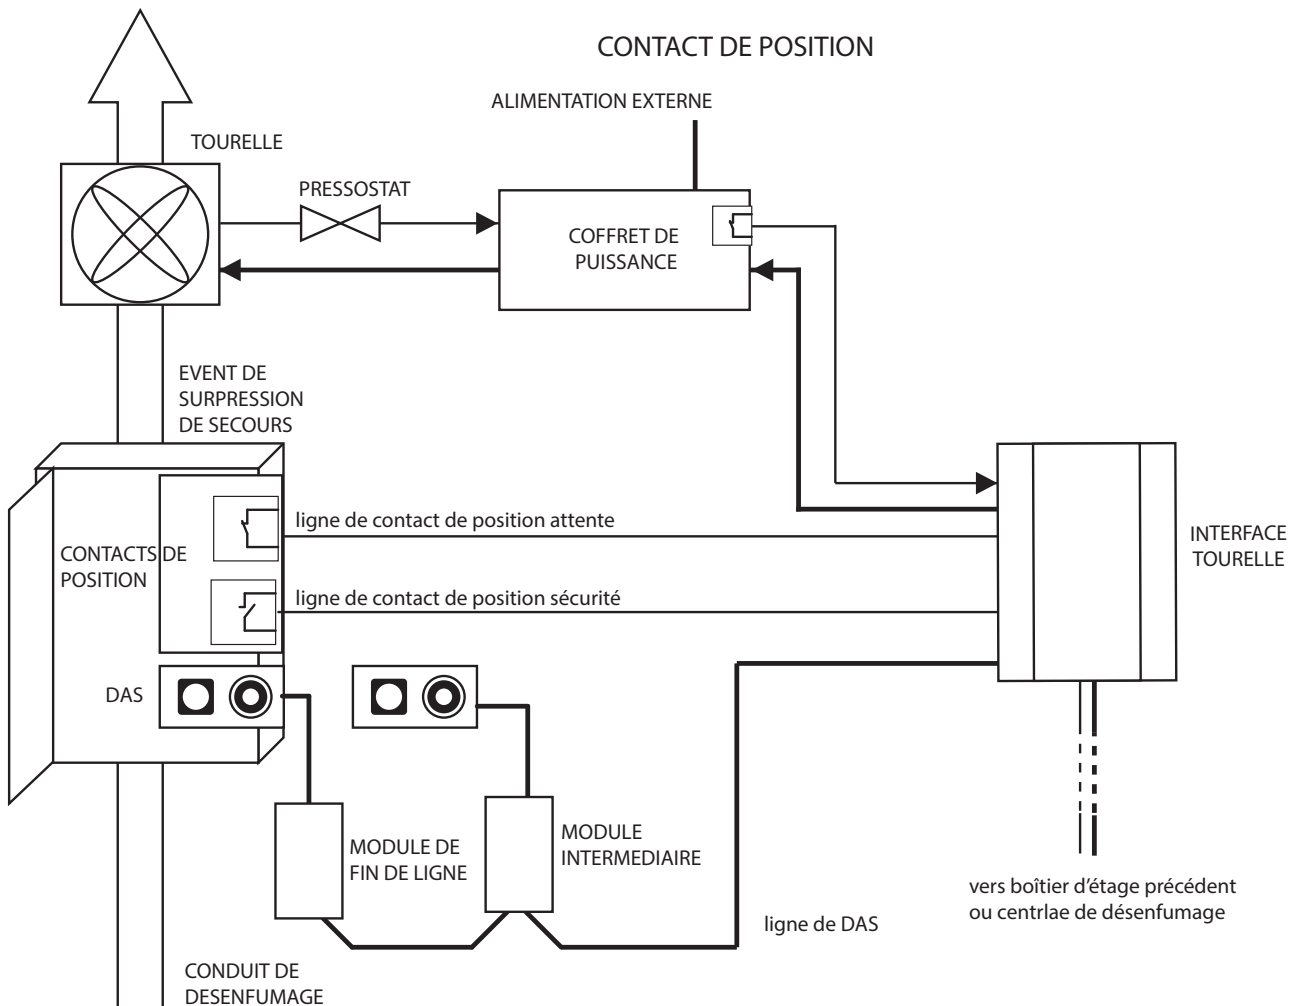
CONTACT DE POSITION

ALIMENTATION EXTERNE

TOURELLE

PRESSOSTAT

COFFRET DE PUISSANCE

EVENT DE SURPRESSION DE SECOURS

CONTACTS DE POSITION

ligne de contact de position attente

ligne de contact de position sécurité

INTERFACE TOURELLE

DAS

MODULE DE FIN DE LIGNE

MODULE INTERMEDIAIRE

ligne de DAS

vers boîtier d'étage précédent ou centrlae de désenfumage

CONDUIT DE DESENFUMAGE